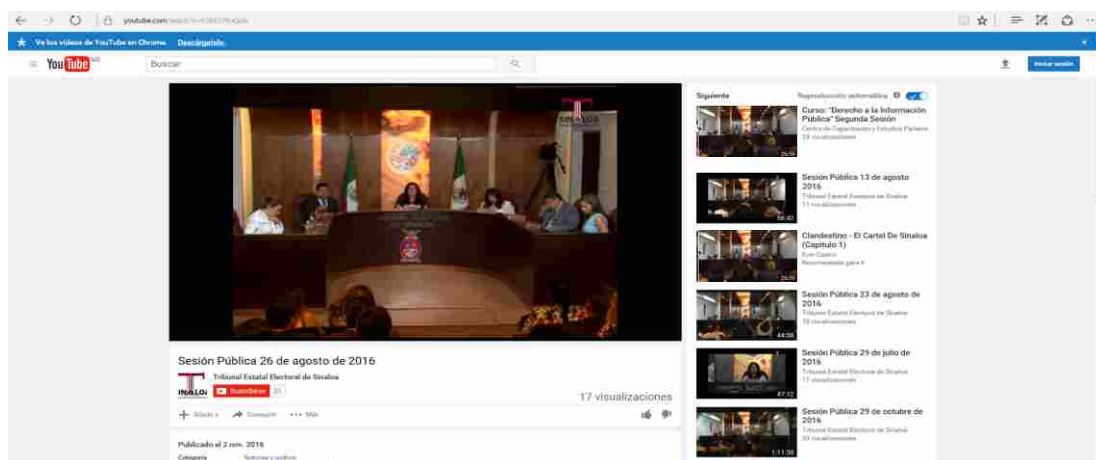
youtube.com/watch?v=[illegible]

Ve los videos de YouTube en Chrome. Descárgatelo.

YouTube MX

Buscar

Iniciar sesión

SINALOA

Sesión Pública 26 de agosto de 2016

Tribunal Estatal Electoral de Sinaloa

Suscribirse 31

17 visualizaciones

Añadir a   Compartir   Más

Publicado el 2 nov. 2016

Categoría   Noticias y política

Siguiente

Reproducción automática

Curso: "Derecho a la Información Pública" Segunda Sesión
Centro de Capacitación y Estudios Parlame
23 visualizaciones

Sesión Pública 13 de agosto 2016
Tribunal Estatal Electoral de Sinaloa
11 visualizaciones
56:42

Clandestino - El Cartel De Sinaloa (Capitulo 1)
Eye Castro
Recomendado para ti

Sesión Pública 23 de agosto de 2016
Tribunal Estatal Electoral de Sinaloa
18 visualizaciones
44:58

Sesión Pública 29 de julio de 2016
Tribunal Estatal Electoral de Sinaloa
11 visualizaciones
47:12

Sesión Pública 29 de octubre de 2016
Tribunal Estatal Electoral de Sinaloa
20 visualizaciones
1:11:38